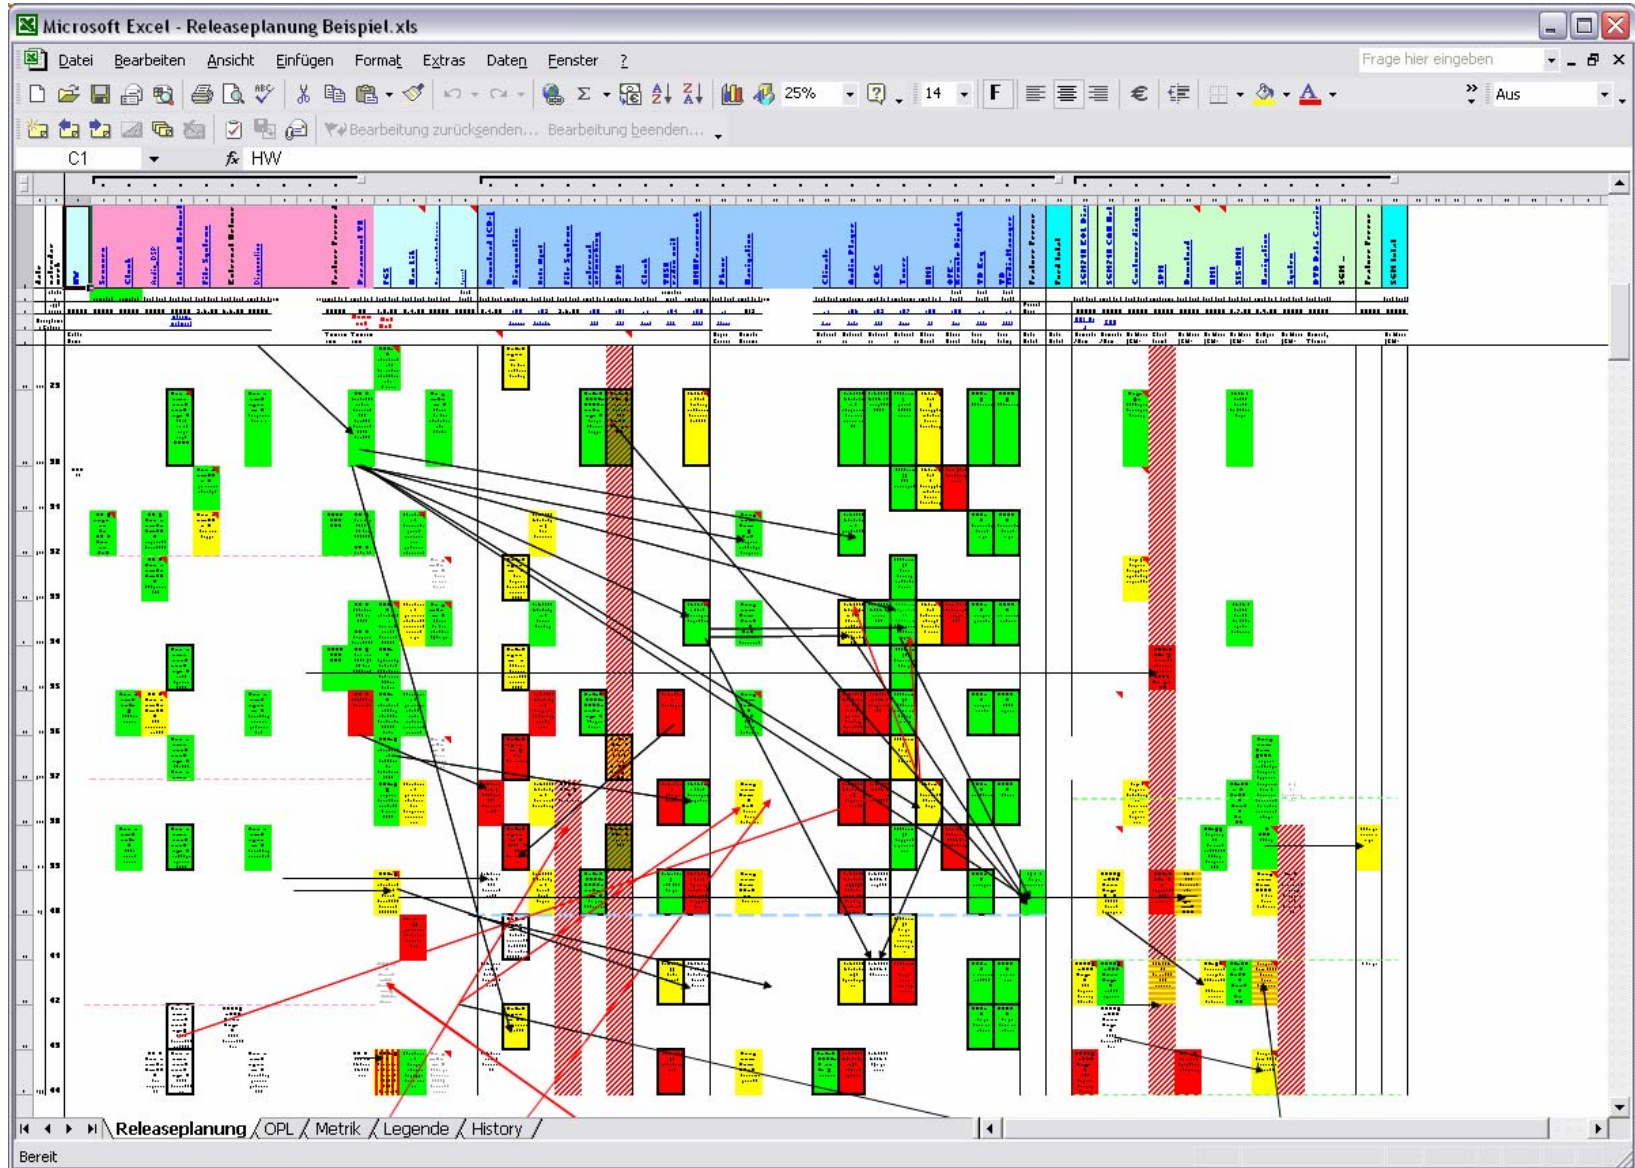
Microsoft Excel - Releaseplanung Beispiel.xls

Datei Bearbeiten Ansicht Einfügen Format Extras Daten Fenster ?

Frage hier eingeben

25%

14

F

Aus

Bearbeitung zurücksenden... Bearbeitung beenden...

C1

HW

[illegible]

Releaseplanung OPL Metrik Legende History

Bereit